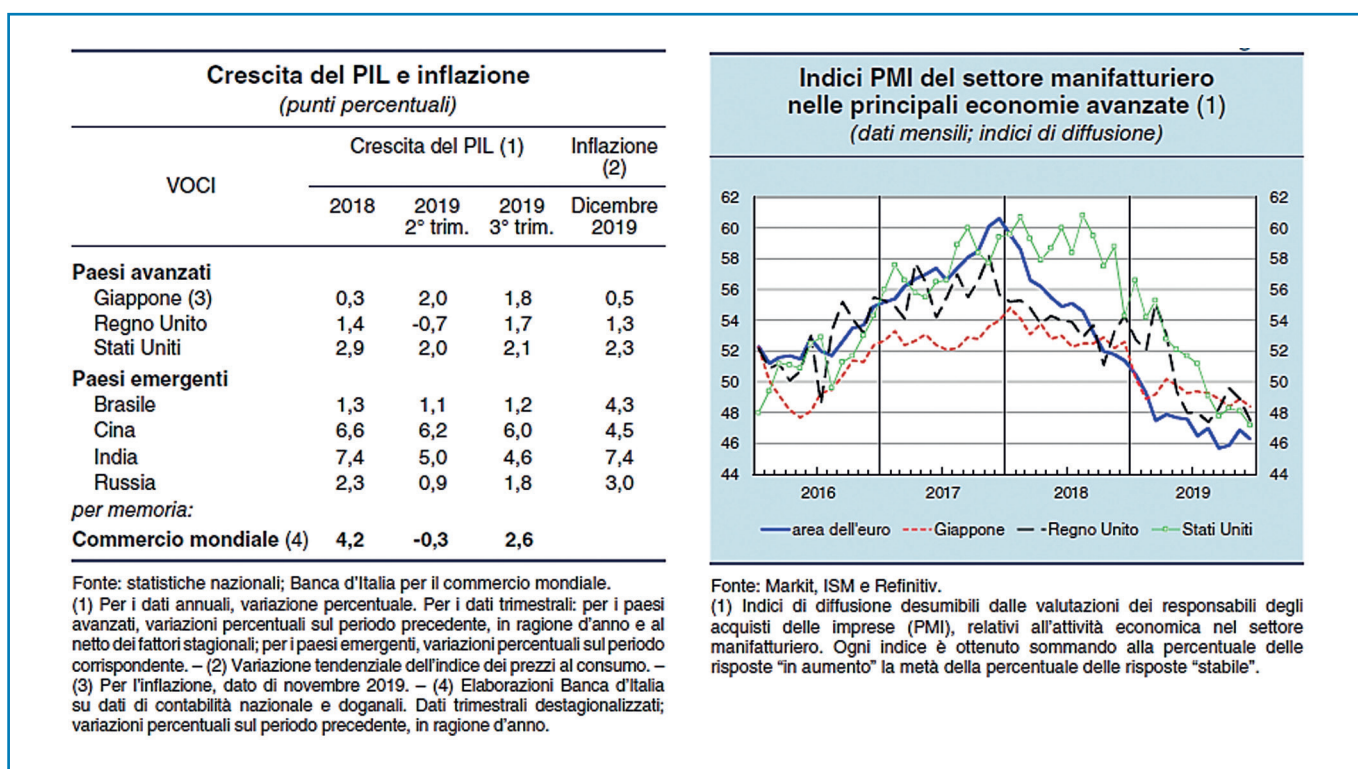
Crescita del PIL e inflazione
(punti percentuali)

| VOCI | Crescita del PIL (1) 2018 | 2019 2° trim. | 2019 3° trim. | Inflazione (2) Dicembre 2019 |
|---|---|---|---|---|
| **Paesi avanzati** | | | | |
| Giappone (3) | 0,3 | 2,0 | 1,8 | 0,5 |
| Regno Unito | 1,4 | -0,7 | 1,7 | 1,3 |
| Stati Uniti | 2,9 | 2,0 | 2,1 | 2,3 |
| **Paesi emergenti** | | | | |
| Brasile | 1,3 | 1,1 | 1,2 | 4,3 |
| Cina | 6,6 | 6,2 | 6,0 | 4,5 |
| India | 7,4 | 5,0 | 4,6 | 7,4 |
| Russia | 2,3 | 0,9 | 1,8 | 3,0 |
| *per memoria:* | | | | |
| **Commercio mondiale** (4) | **4,2** | **-0,3** | **2,6** | |

Fonte: statistiche nazionali; Banca d'Italia per il commercio mondiale.
(1) Per i dati annuali, variazione percentuale. Per i dati trimestrali: per i paesi avanzati, variazioni percentuali sul periodo precedente, in ragione d'anno e al netto dei fattori stagionali; per i paesi emergenti, variazioni percentuali sul periodo corrispondente. – (2) Variazione tendenziale dell'indice dei prezzi al consumo. – (3) Per l'inflazione, dato di novembre 2019. – (4) Elaborazioni Banca d'Italia su dati di contabilità nazionale e doganali. Dati trimestrali destagionalizzati; variazioni percentuali sul periodo precedente, in ragione d'anno.

Indici PMI del settore manifatturiero nelle principali economie avanzate (1)
(dati mensili; indici di diffusione)

62 60 58 56 54 52 50 48 46 44
2016 2017 2018 2019
area dell'euro Giappone Regno Unito Stati Uniti

Fonte: Markit, ISM e Refinitiv.
(1) Indici di diffusione desumibili dalle valutazioni dei responsabili degli acquisti delle imprese (PMI), relativi all'attività economica nel settore manifatturiero. Ogni indice è ottenuto sommando alla percentuale delle risposte "in aumento" la metà della percentuale delle risposte "stabile".